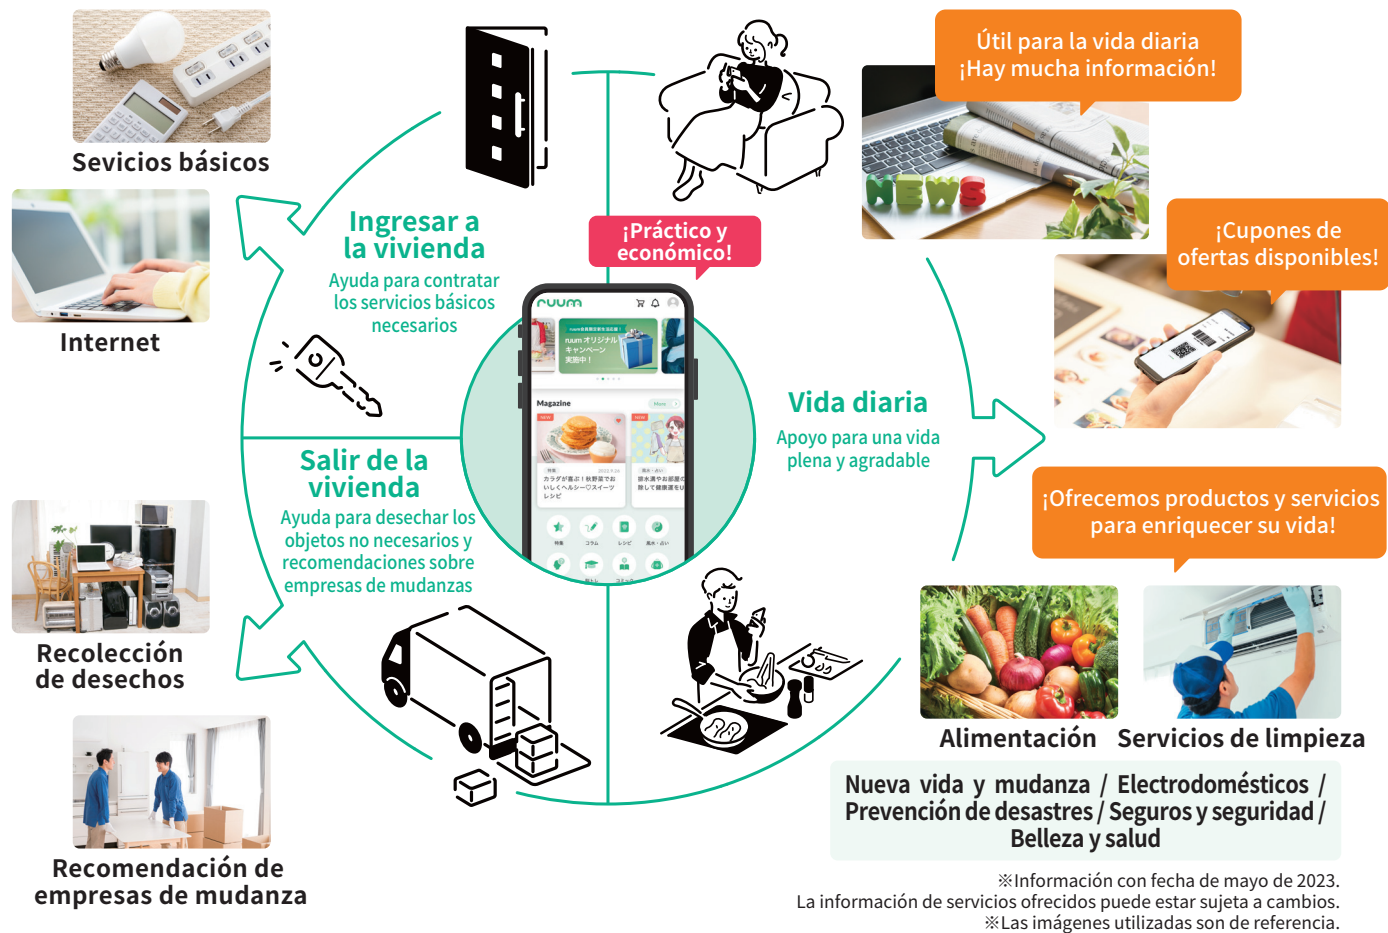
Sevicios básicos

Internet

Recolección de desechos

Recomendación de empresas de mudanza

Ingresar a la vivienda

Ayuda para contratar los servicios básicos necesarios

¡Práctico y económico!

ruum

ruum オリジナル キャンペーン 実施中！

Magazine

カラダが喜ぶ！秋野菜でおいしくヘルシースイーツレシピ

Salir de la vivienda

Ayuda para desechar los objetos no necesarios y recomendaciones sobre empresas de mudanzas

Vida diaria

Apoyo para una vida plena y agradable

Útil para la vida diaria ¡Hay mucha información!

NEWS

¡Cupones de ofertas disponibles!

¡Ofrecemos productos y servicios para enriquecer su vida!

Alimentación

Servicios de limpieza

Nueva vida y mudanza / Electrodomésticos / Prevención de desastres / Seguros y seguridad / Belleza y salud

※Información con fecha de mayo de 2023.
La información de servicios ofrecidos puede estar sujeta a cambios.
※Las imágenes utilizadas son de referencia.